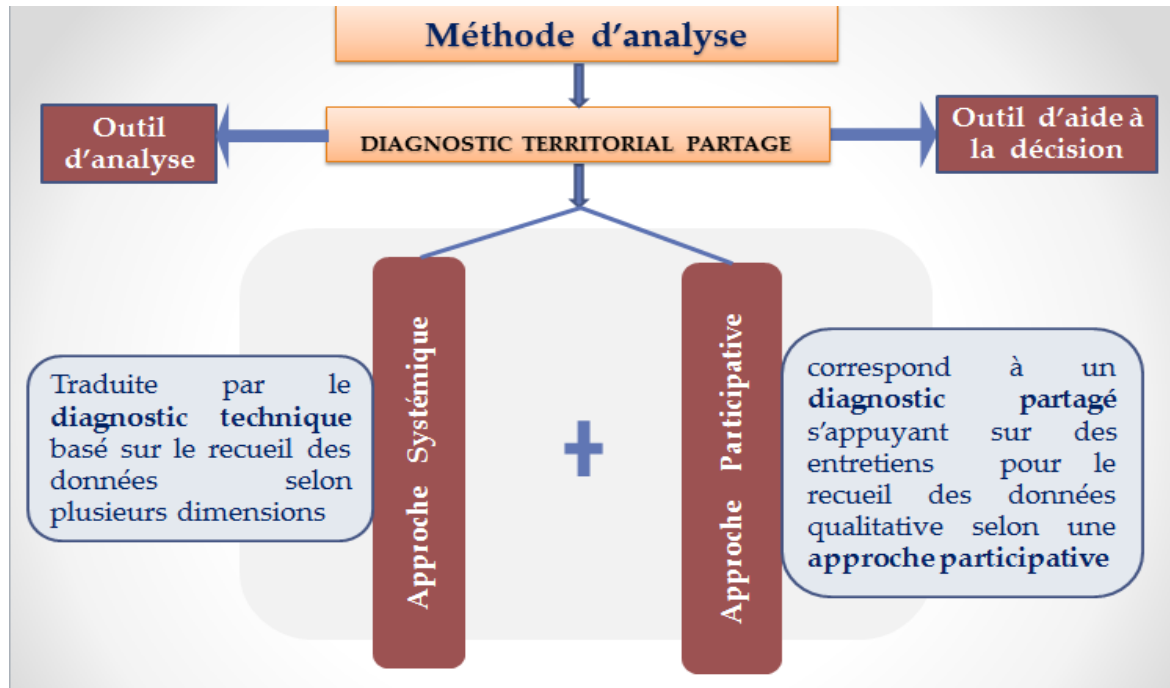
Méthode d'analyse

Outil d'analyse

DIAGNOSTIC TERRITORIAL PARTAGE

Outil d'aide à la décision

Traduite par le **diagnostic technique** basé sur le recueil des données selon plusieurs dimensions

Approche Systémique

+

Approche Participative

correspond à un **diagnostic partagé** s'appuyant sur des entretiens pour le recueil des données qualitative selon une **approche participative**